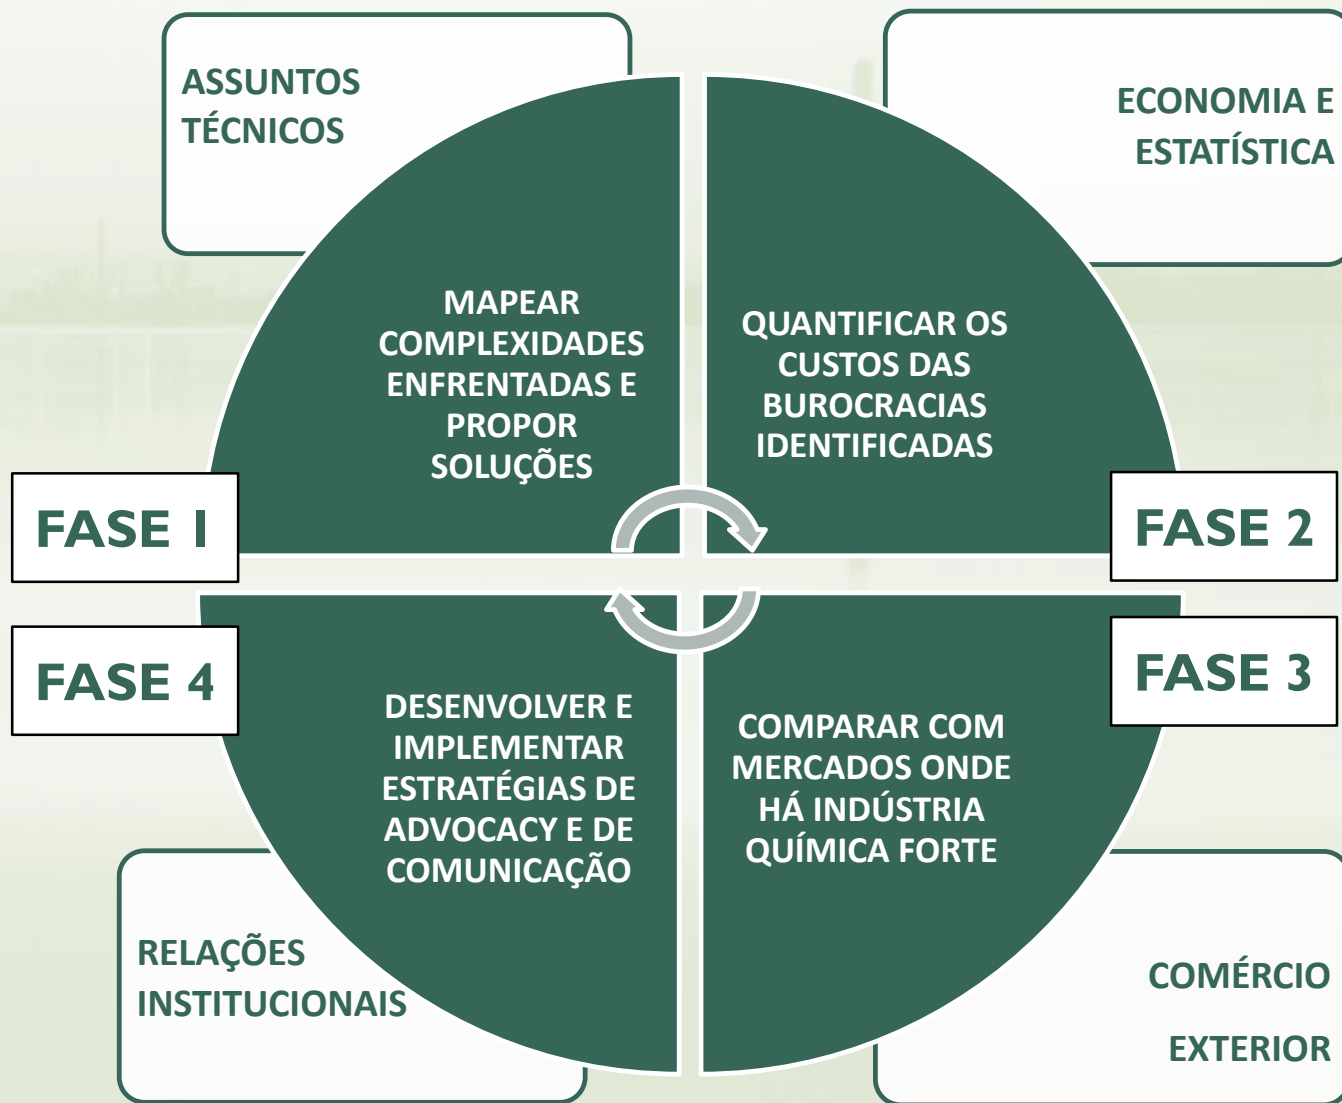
ASSUNTOS TÉCNICOS

ECONOMIA E ESTATÍSTICA

MAPEAR COMPLEXIDADES ENFRENTADAS E PROPOR SOLUÇÕES

QUANTIFICAR OS CUSTOS DAS BUROCRACIAS IDENTIFICADAS

FASE 1

FASE 2

FASE 4

FASE 3

DESENVOLVER E IMPLEMENTAR ESTRATÉGIAS DE ADVOCACY E DE COMUNICAÇÃO

COMPARAR COM MERCADOS ONDE HÁ INDÚSTRIA QUÍMICA FORTE

RELAÇÕES INSTITUCIONAIS

COMÉRCIO

EXTERIOR